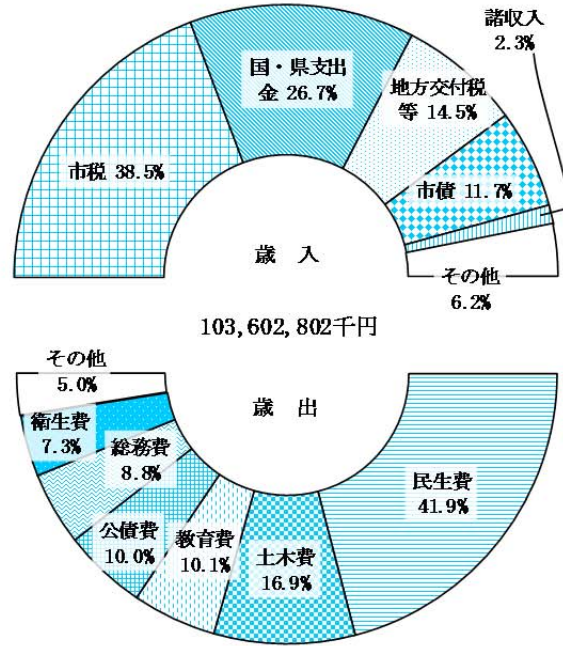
諸収入 2.3%

国・県支出金 26.7%

地方交付税等 14.5%

市税 38.5%

市債 11.7%

歳　入

その他 6.2%

103,602,802千円

その他 5.0%

歳　出

衛生費 7.3%

総務費 8.8%

民生費 41.9%

公債費 10.0%

教育費 10.1%

土木費 16.9%